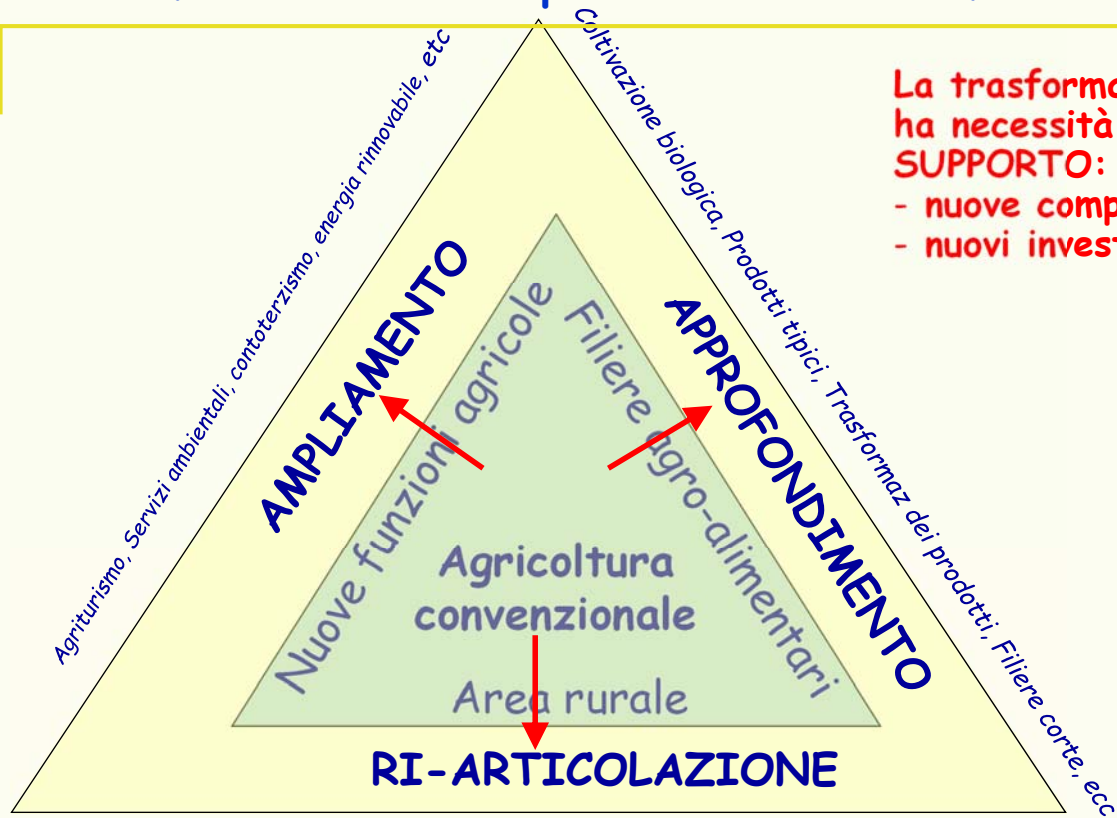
Agriturismo, Servizi ambientali, contoterzismo, energia rinnovabile, etc

Coltivazione biologica, Prodotti tipici, Trasformaz dei prodotti, Filiere corte, ecc

La trasforma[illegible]
ha necessità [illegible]
SUPPORTO:
- nuove comp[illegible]
- nuovi inves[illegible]

AMPLIAMENTO

APPROFONDIMENTO

Nuove funzioni agricole

Filiere agro-alimentari

Agricoltura convenzionale

Area rurale

RI-ARTICOLAZIONE